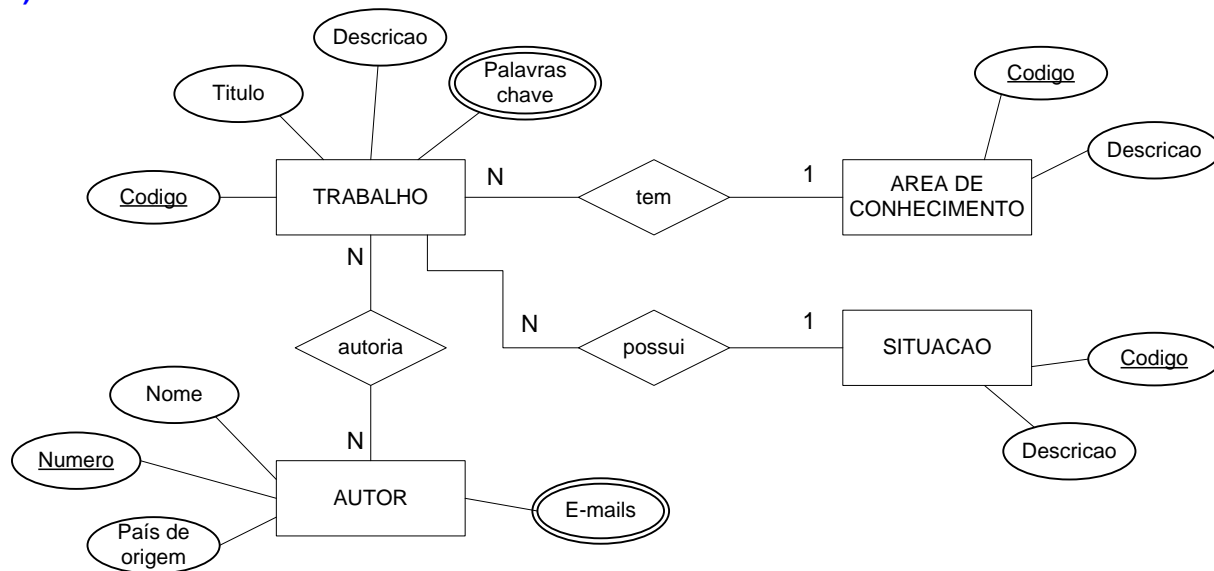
Descricao

Titulo

Palavras chave

Codigo

Descricao

Codigo

TRABALHO

N

tem

1

AREA DE CONHECIMENTO

N

N

autoria

N

possui

1

SITUACAO

Codigo

Nome

N

Descricao

Numero

AUTOR

E-mails

País de origem